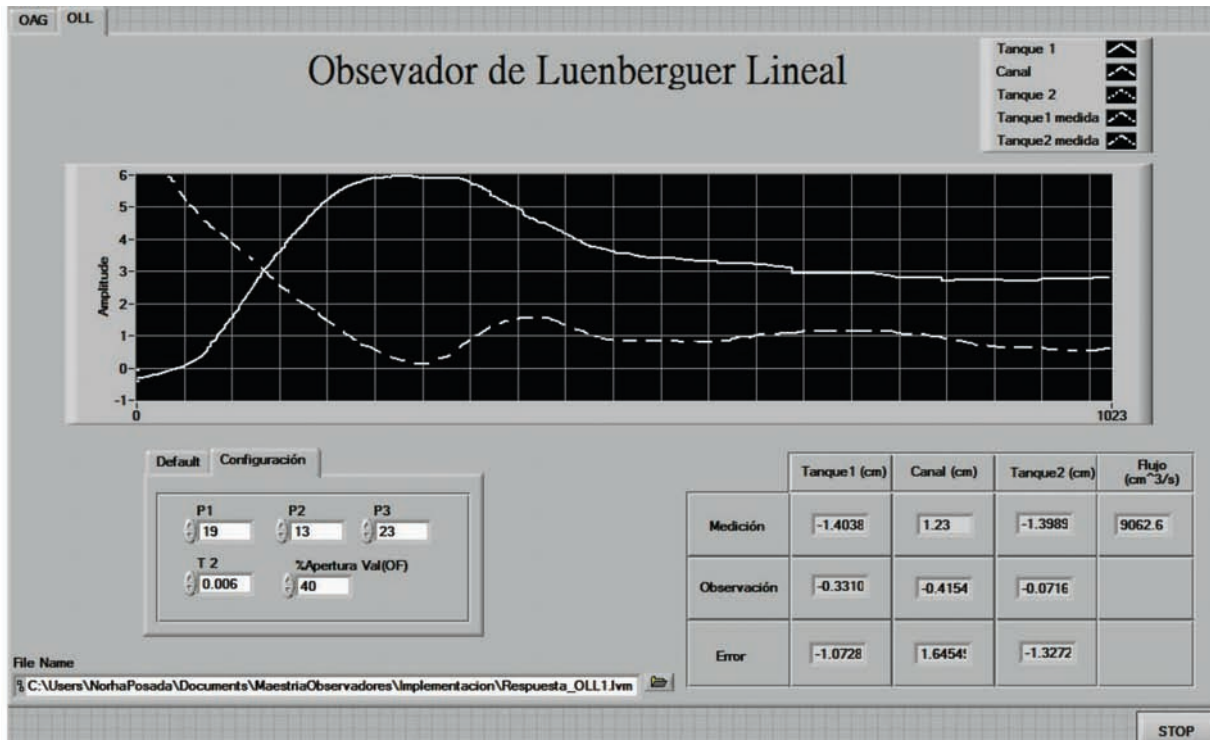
OAG OLL

Obsevador de Luenberguer Lineal

Tanque 1
Canal
Tanque 2
Tanque1 medida
Tanque2 medida

6
5
4
3
2
1
0
-1
Amplitude
0
1023

Default Configuración

P1 19
P2 13
P3 23
T 2 0.006
%Apertura Val(OF) 40

| | Tanque1 (cm) | Canal (cm) | Tanque2 (cm) | Flujo (cm^3/s) |
|---|---|---|---|---|
| Medición | -1.4038 | 1.23 | -1.3989 | 9062.6 |
| Observación | -0.3310 | -0.4154 | -0.0716 | |
| Error | -1.0728 | 1.6454 | -1.3272 | |

File Name
C:\Users\NorhaPosada\Documents\MaestriaObservadores\Implementacion\Respuesta_OLL1.lvm

STOP